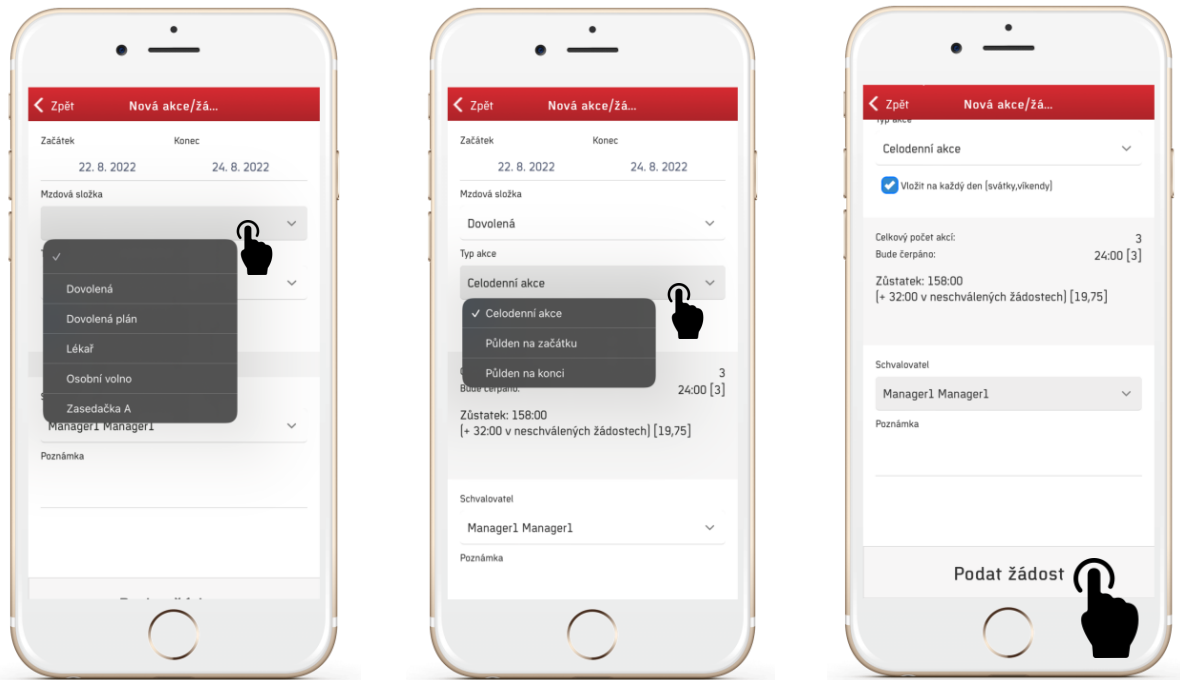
‹ Zpět Nová akce/žá...

Začátek
22. 8. 2022

Konec
24. 8. 2022

Mzdová složka

✓

Dovolená

Dovolená plán

Lékař

Osobní volno

Zasedačka A

Manager1 Manager1

Poznámka

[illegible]

‹ Zpět Nová akce/žá...

Začátek
22. 8. 2022

Konec
24. 8. 2022

Mzdová složka

Dovolená

Typ akce

Celodenní akce

✓ Celodenní akce

Půlden na začátku

Půlden na konci

3

Bude čerpáno:

24:00 [3]

Zůstatek: 158:00
(+ 32:00 v neschválených žádostech) [19,75]

Schvalovatel

Manager1 Manager1

Poznámka

‹ Zpět Nová akce/žá...

Typ akce

Celodenní akce

Vložit na každý den (svátky,víkendy)

Celkový počet akcí:
3

Bude čerpáno:
24:00 [3]

Zůstatek: 158:00
(+ 32:00 v neschválených žádostech) [19,75]

Schvalovatel

Manager1 Manager1

Poznámka

Podat žádost